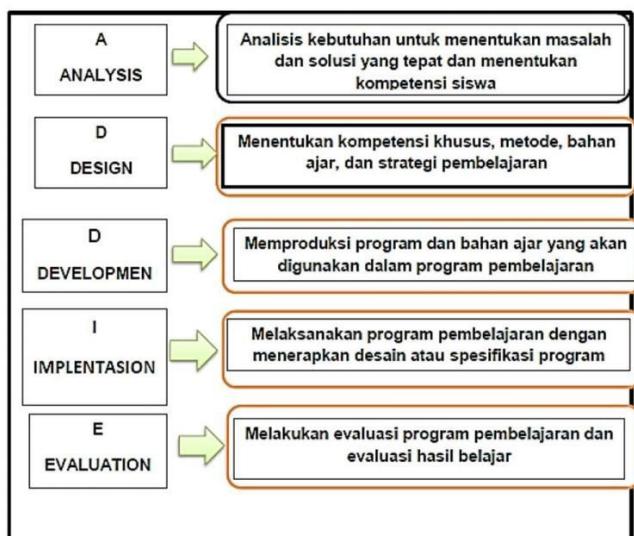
A
ANALYSIS

Analisis kebutuhan untuk menentukan masalah dan solusi yang tepat dan menentukan kompetensi siswa

D
DESIGN

Menentukan kompetensi khusus, metode, bahan ajar, dan strategi pembelajaran

D
DEVELOPMEN

Memproduksi program dan bahan ajar yang akan digunakan dalam program pembelajaran

I
IMPLENTASION

Melaksanakan program pembelajaran dengan menerapkan desain atau spesifikasi program

E
EVALUATION

Melakukan evaluasi program pembelajaran dan evaluasi hasil belajar